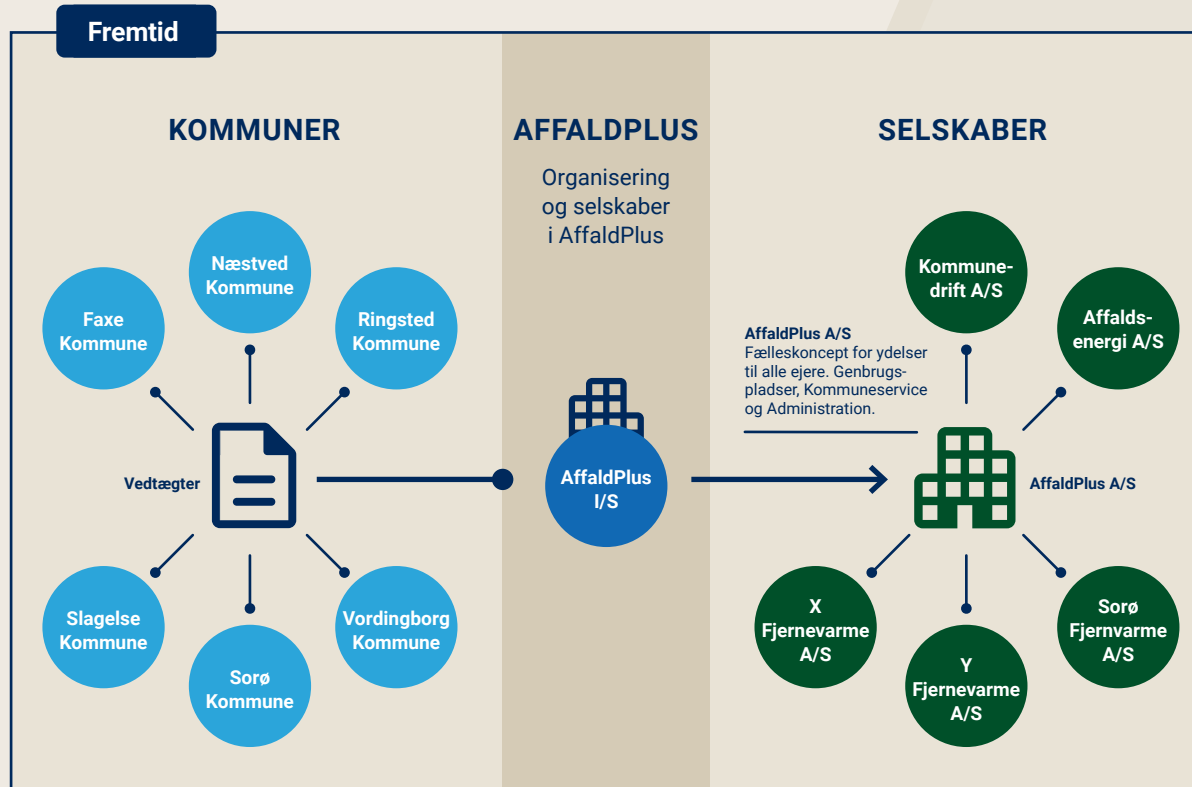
Fremtid

KOMMUNER

Næstved Kommune

Faxe Kommune

Ringsted Kommune

Vedtægter

Slagelse Kommune

Sorø Kommune

Vordingborg Kommune

AFFALDPLUS

Organisering og selskaber i AffaldPlus

AffaldPlus I/S

SELSKABER

Kommunedrift A/S

Affaldsenergi A/S

AffaldPlus A/S
Fælleskoncept for ydelser til alle ejere. Genbrugspladser, Kommuneservice og Administration.

AffaldPlus A/S

X Fjernevarme A/S

Y Fjernevarme A/S

Sorø Fjernvarme A/S